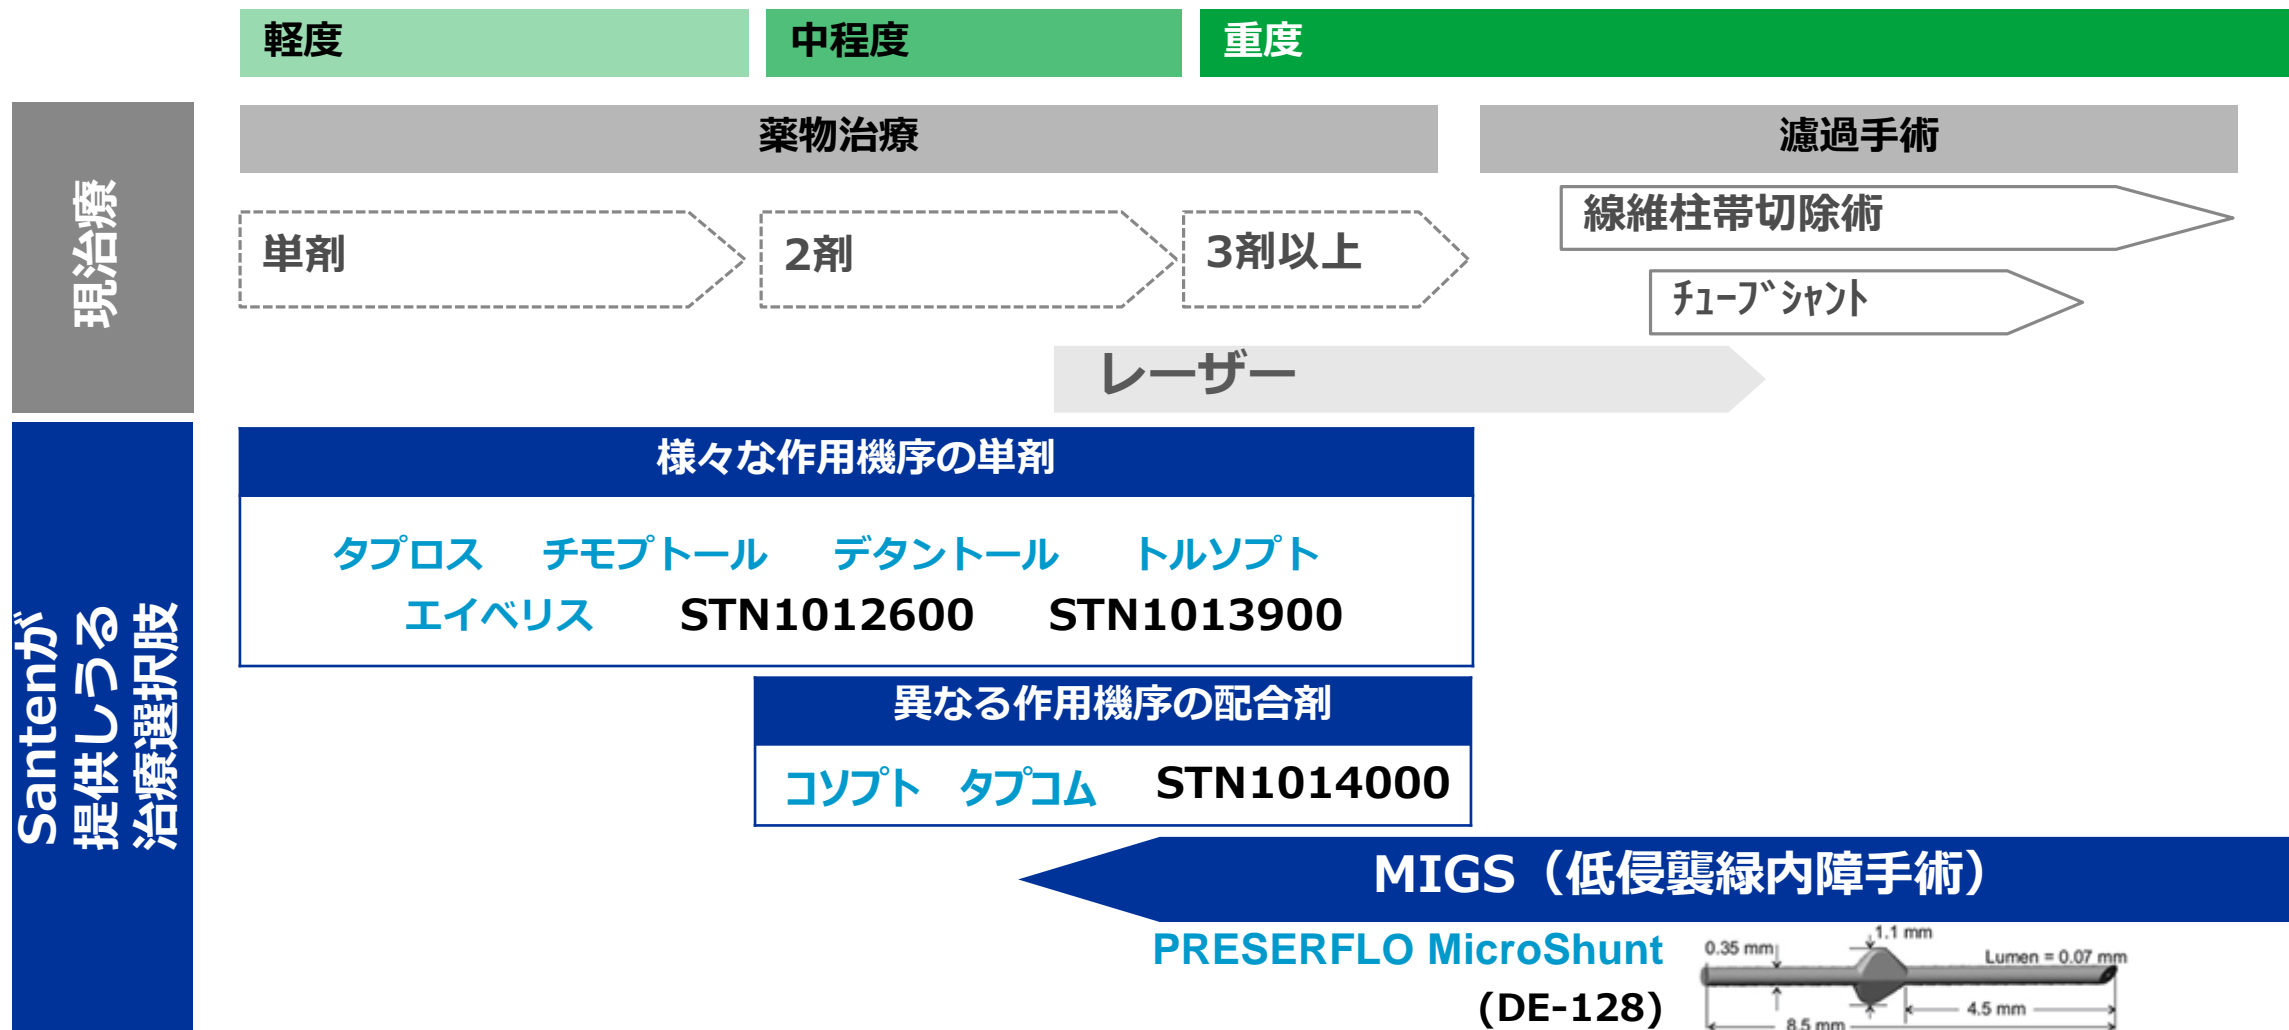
軽度

中程度

重度

現治療

薬物治療

濾過手術

線維柱帯切除術

単剤

2剤

3剤以上

ﾁｭｰﾌﾞｼｬﾝﾄ

レーザー

Santenが提供しうる治療選択肢

様々な作用機序の単剤

タプロス　チモプトール　デタントール　トルソプト

エイベリス　STN1012600　STN1013900

異なる作用機序の配合剤

コソプト　タプコム　STN1014000

MIGS（低侵襲緑内障手術）

PRESERFLO MicroShunt (DE-128)

0.35 mm

1.1 mm

Lumen = 0.07 mm

4.5 mm

8.5 mm